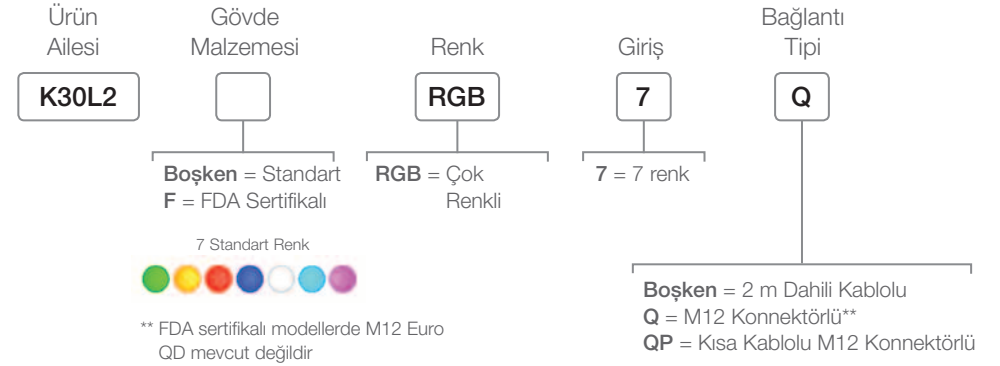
Ürün Ailesi

K30L2

Gövde Malzemesi

**Boşken** = Standart
**F** = FDA Sertifikalı

7 Standart Renk

** FDA sertifikalı modellerde M12 Euro QD mevcut değildir

Renk

RGB

**RGB** = Çok Renkli

Giriş

7

**7** = 7 renk

Bağlantı Tipi

Q

**Boşken** = 2 m Dahili Kablolu
**Q** = M12 Konnektörlü**
**QP** = Kısa Kablolu M12 Konnektörlü